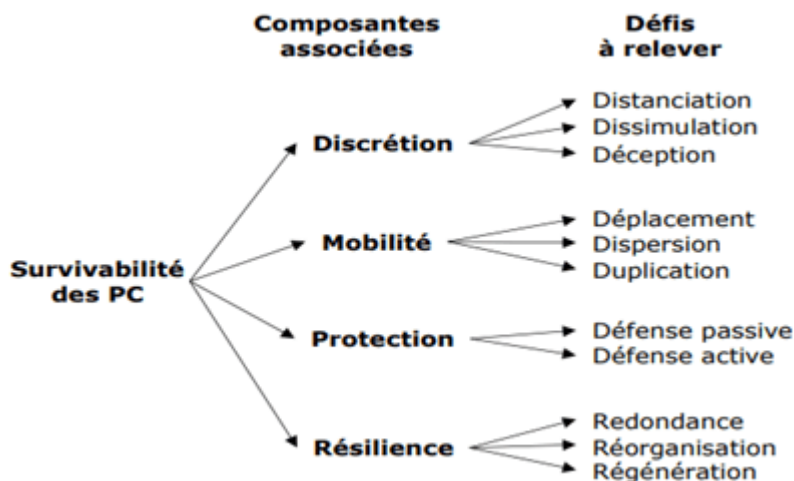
Composantes associées

Défis à relever

Survivabilité des PC

Discrétion

Distanciation
Dissimulation
Déception

Mobilité

Déplacement
Dispersion
Duplication

Protection

Défense passive
Défense active

Résilience

Redondance
Réorganisation
Régénération